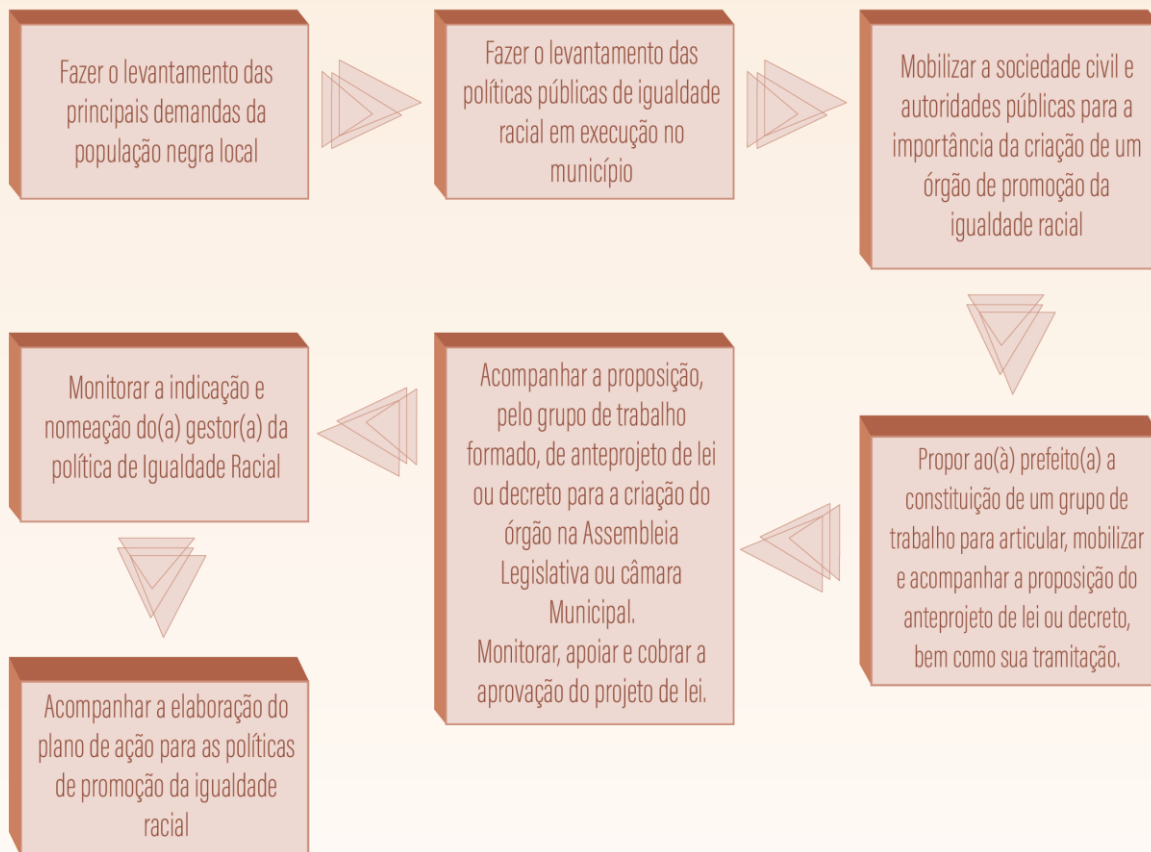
Fazer o levantamento das principais demandas da população negra local

Fazer o levantamento das políticas públicas de igualdade racial em execução no município

Mobilizar a sociedade civil e autoridades públicas para a importância da criação de um órgão de promoção da igualdade racial

Propor ao(à) prefeito(a) a constituição de um grupo de trabalho para articular, mobilizar e acompanhar a proposição do anteprojeto de lei ou decreto, bem como sua tramitação.

Acompanhar a proposição, pelo grupo de trabalho formado, de anteprojeto de lei ou decreto para a criação do órgão na Assembleia Legislativa ou câmara Municipal.
Monitorar, apoiar e cobrar a aprovação do projeto de lei.

Monitorar a indicação e nomeação do(a) gestor(a) da política de Igualdade Racial

Acompanhar a elaboração do plano de ação para as políticas de promoção da igualdade racial